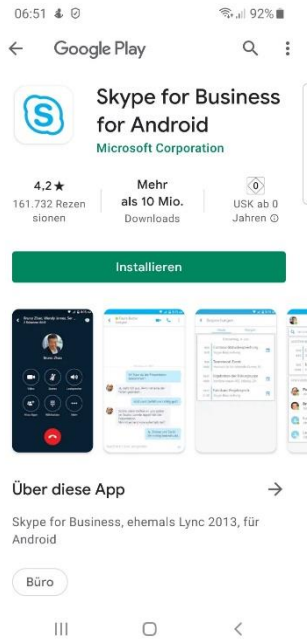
06:51

92%

Google Play

Skype for Business for Android

Microsoft Corporation

4,2 ★
161.732 Rezensionen

Mehr als 10 Mio.
Downloads

0
USK ab 0 Jahren ⓘ

Installieren

Über diese App

→

Skype for Business, ehemals Lync 2013, für Android

Büro